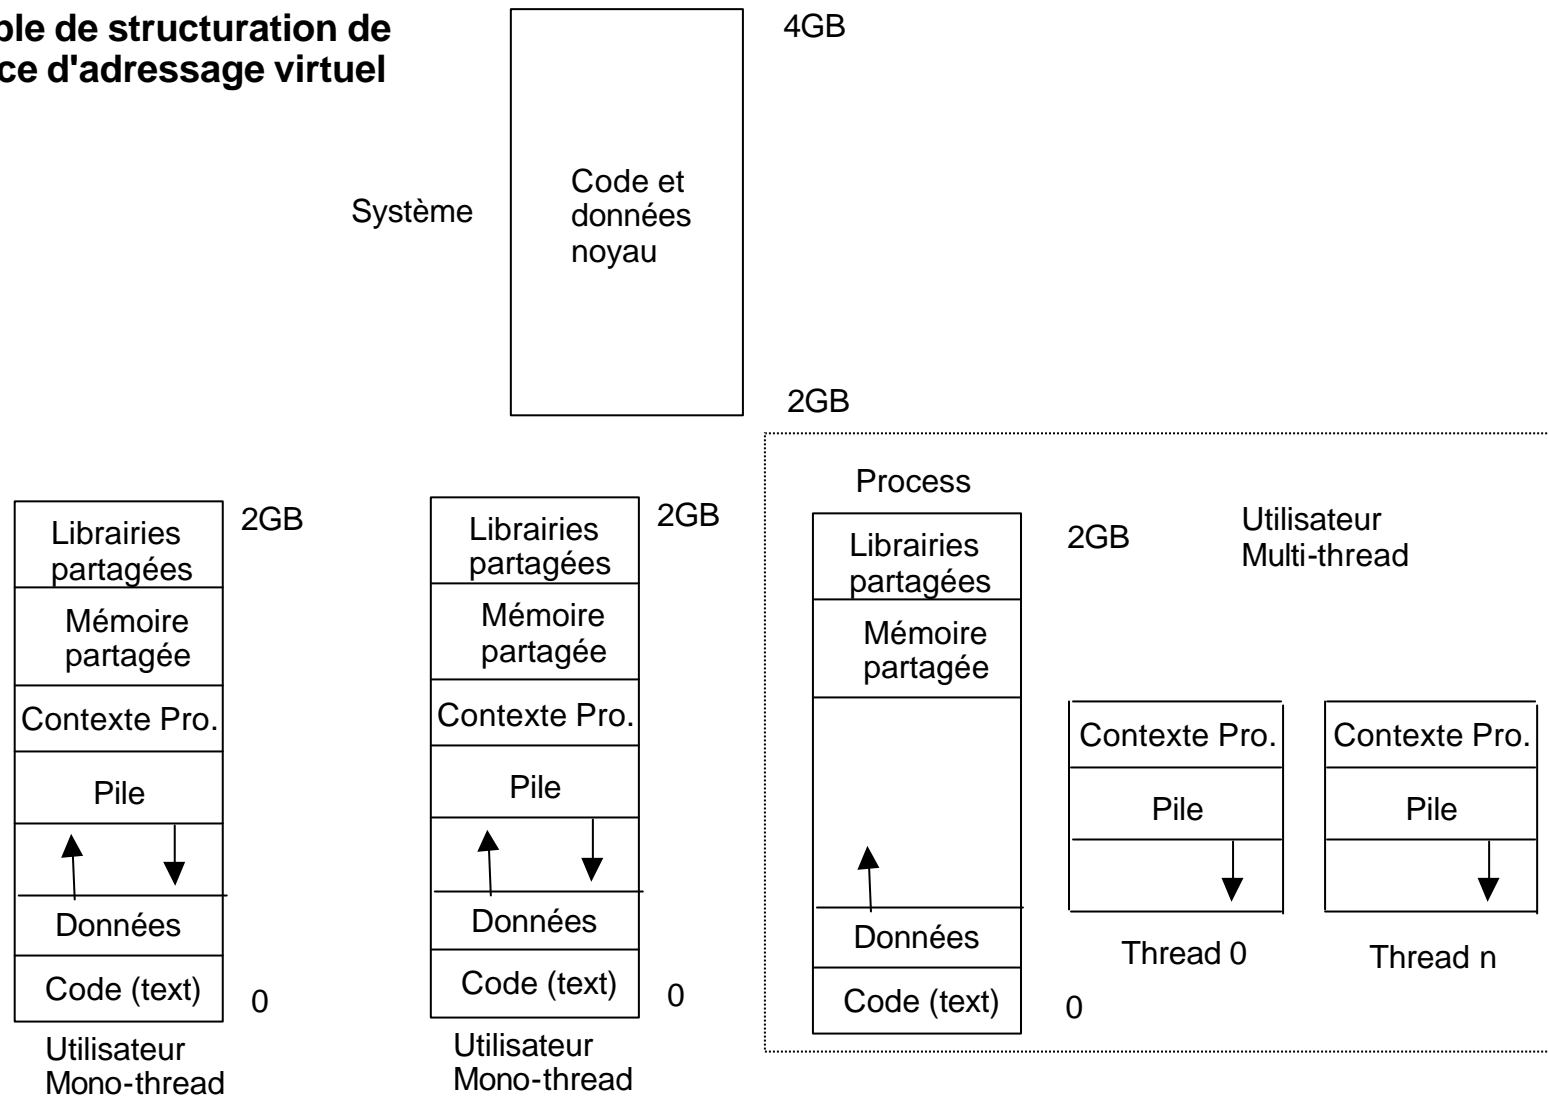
ple de structuration de
ce d'adressage virtuel

4GB

Système

Code et données noyau

2GB

Librairies partagées
Mémoire partagée
Contexte Pro.
Pile
Données
Code (text)

2GB
0

Utilisateur
Mono-thread

Librairies partagées
Mémoire partagée
Contexte Pro.
Pile
Données
Code (text)

2GB
0

Utilisateur
Mono-thread

Process

Librairies partagées
Mémoire partagée
Données
Code (text)

2GB
0

Utilisateur
Multi-thread

Contexte Pro.
Pile

Thread 0

Contexte Pro.
Pile

Thread n